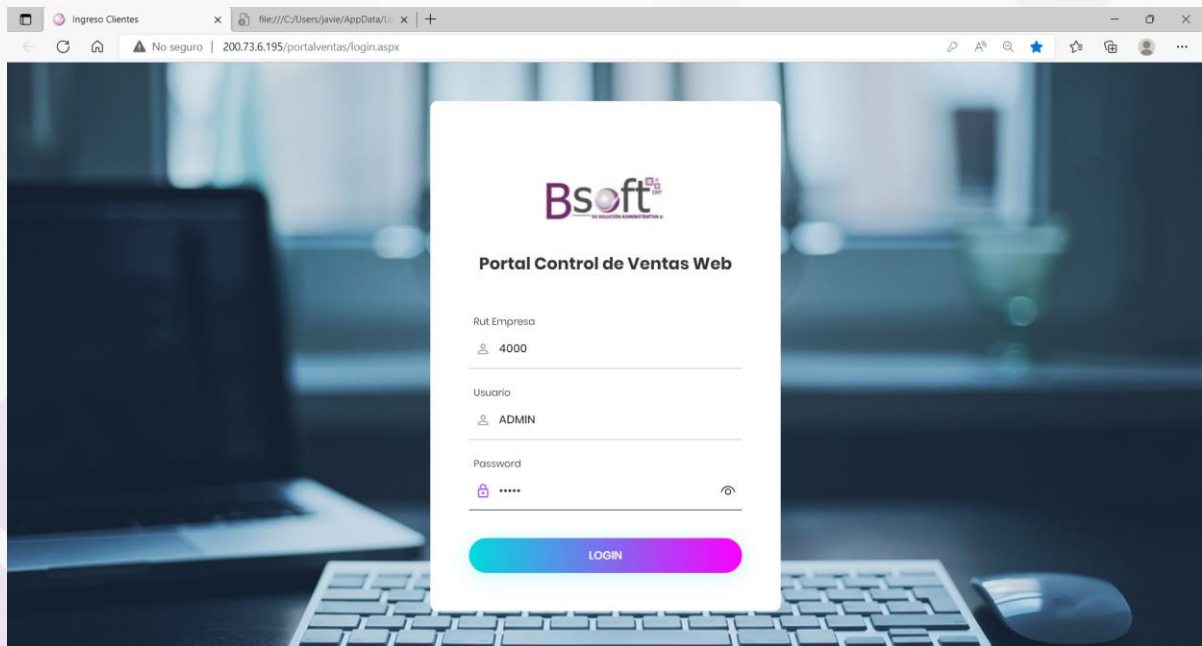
Ingreso Clientes
file:///C:/Users/javie/AppData/Lo
No seguro | 200.73.6.195/portalventas/login.aspx

Bsoft
SU SOLUCIÓN ADMINISTRATIVA

Portal Control de Ventas Web

Rut Empresa
4000

Usuario
ADMIN

Password
•••••

LOGIN